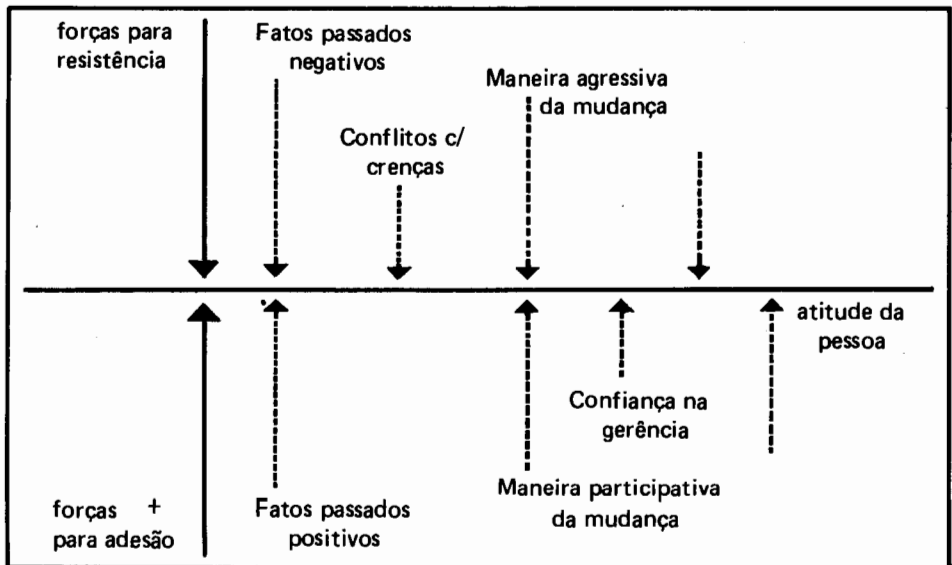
forças para resistência

Fatos passados negativos

Maneira agressiva da mudança

Conflitos c/ crenças

atitude da pessoa

Confiança na gerência

Maneira participativa da mudança

forças + para adesão

Fatos passados positivos